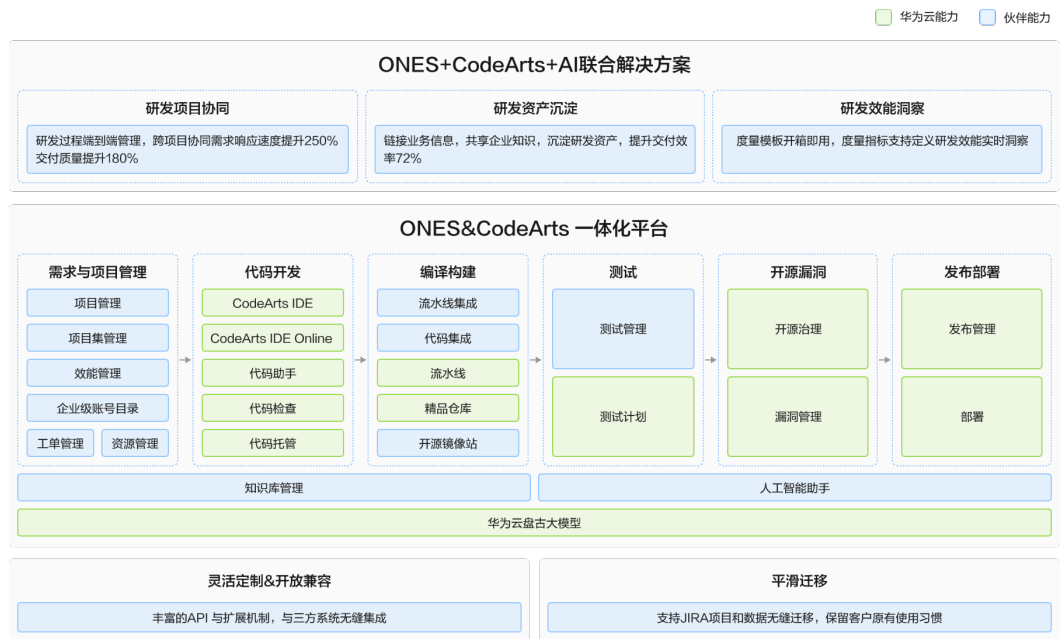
华为云能力　伙伴能力

ONES+CodeArts+AI联合解决方案

研发项目协同
研发过程端到端管理，跨项目协同需求响应速度提升250% 交付质量提升180%

研发资产沉淀
链接业务信息，共享企业知识，沉淀研发资产，提升交付效率72%

研发效能洞察
度量模板开箱即用，度量指标支持定义研发效能实时洞察

ONES&CodeArts 一体化平台

需求与项目管理
项目管理
项目集管理
效能管理
企业级账号目录
工单管理
资源管理

代码开发
CodeArts IDE
CodeArts IDE Online
代码助手
代码检查
代码托管

编译构建
流水线集成
代码集成
流水线
精品仓库
开源镜像站

测试
测试管理
测试计划

开源漏洞
开源治理
漏洞管理

发布部署
发布管理
部署

知识库管理
人工智能助手
华为云盘古大模型

灵活定制&开放兼容
丰富的API 与扩展机制，与三方系统无缝集成

平滑迁移
支持JIRA项目和数据无缝迁移，保留客户原有使用习惯